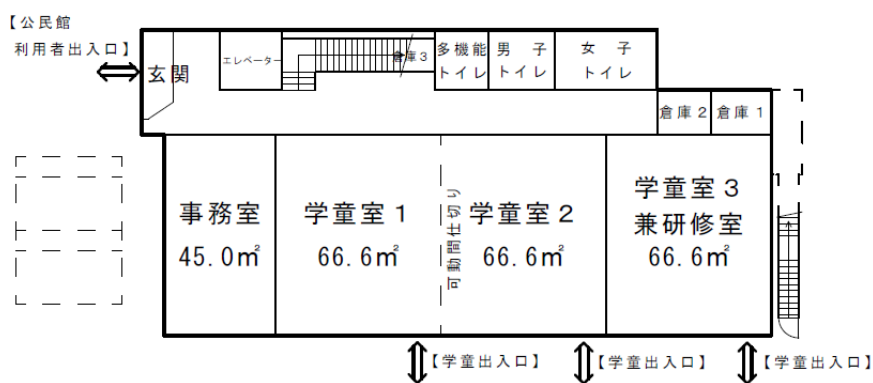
【公民館
利用者出入口】

玄関

エレベーター

倉庫3

多機能
トイレ

男子
トイレ

女子
トイレ

倉庫2

倉庫1

事務室
45.0㎡

学童室1
66.6㎡

可動間仕切り

学童室2
66.6㎡

学童室3
兼研修室
66.6㎡

【学童出入口】

【学童出入口】

【学童出入口】